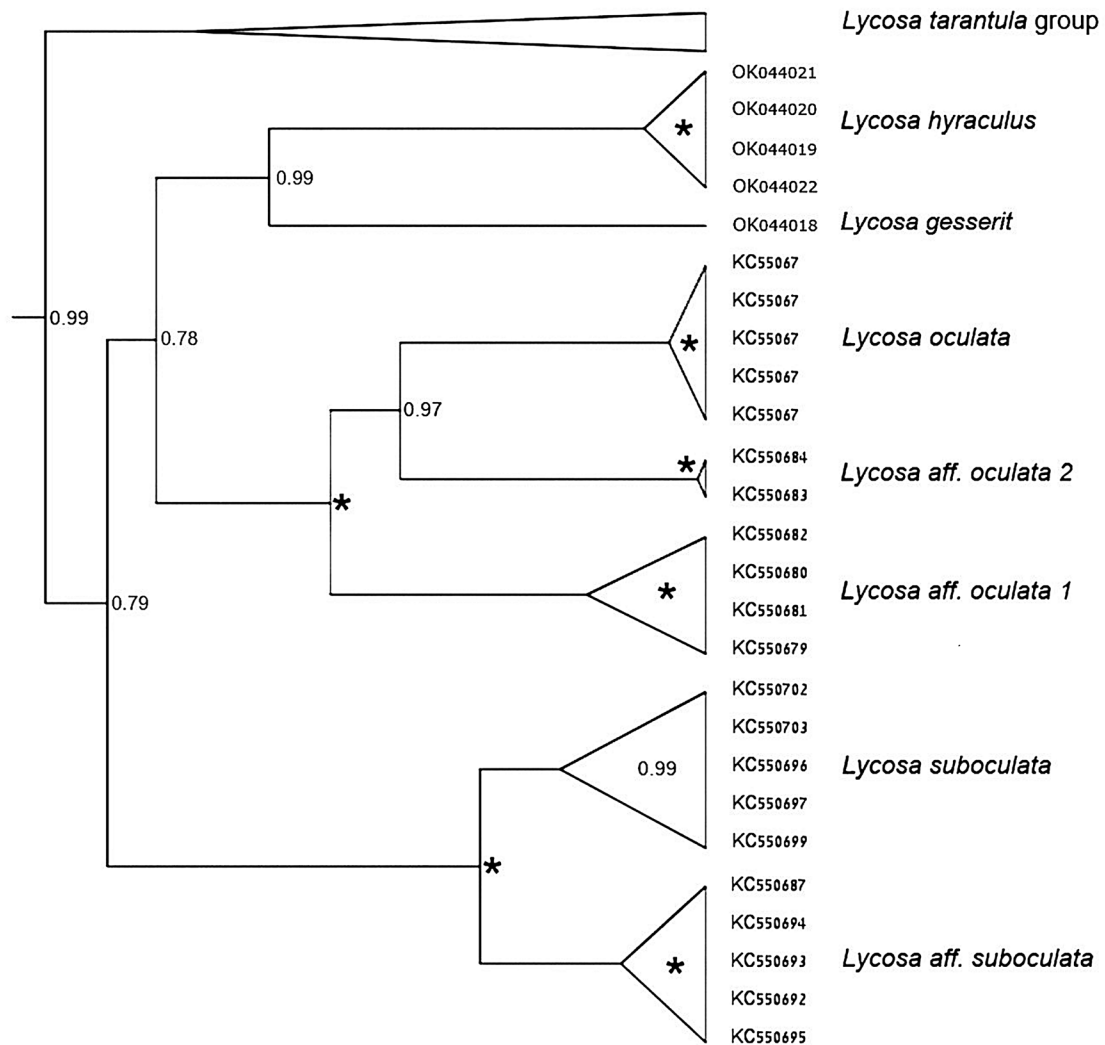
Lycosa tarantula group

OK044021
OK044020
OK044019
OK044022
Lycosa hyraculus
*
0.99
OK044018
Lycosa gesserit

0.99
0.78

KC55067
KC55067
KC55067
KC55067
KC55067
Lycosa oculata
*
0.97
KC550684
KC550683
Lycosa aff. oculata 2
*
*
KC550682
KC550680
KC550681
KC550679
Lycosa aff. oculata 1
*
0.79

KC550702
KC550703
KC550696
KC550697
KC550699
0.99
Lycosa suboculata
*
KC550687
KC550694
KC550693
KC550692
KC550695
*
Lycosa aff. suboculata